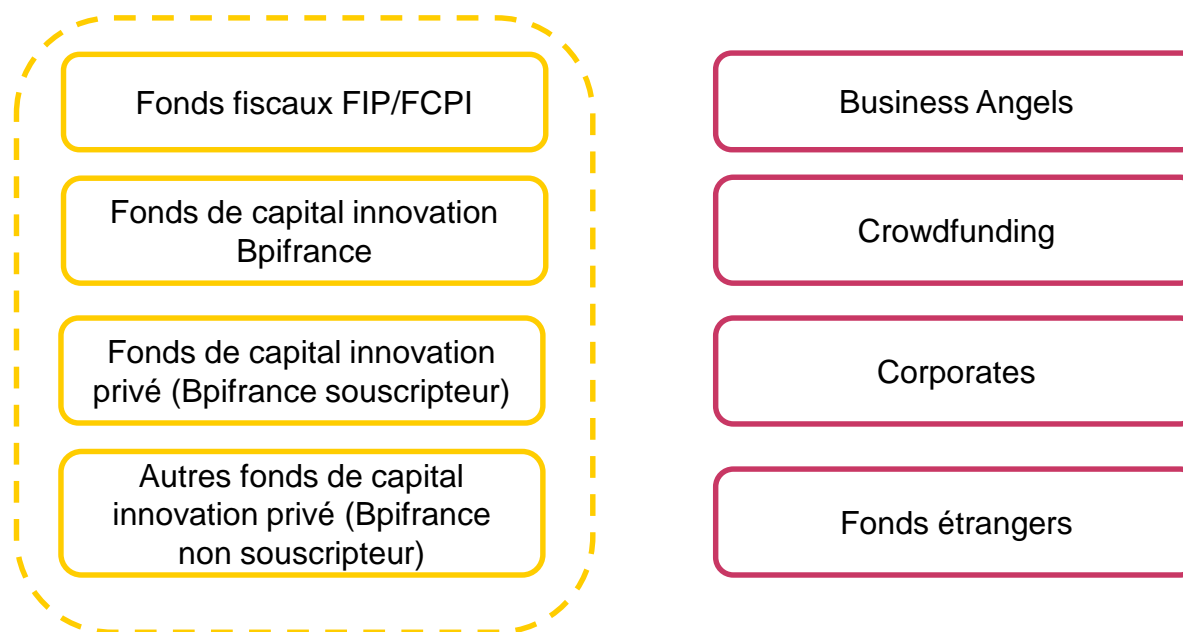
Fonds fiscaux FIP/FCPI

Fonds de capital innovation Bpifrance

Fonds de capital innovation privé (Bpifrance souscripteur)

Autres fonds de capital innovation privé (Bpifrance non souscripteur)

Business Angels

Crowdfunding

Corporates

Fonds étrangers